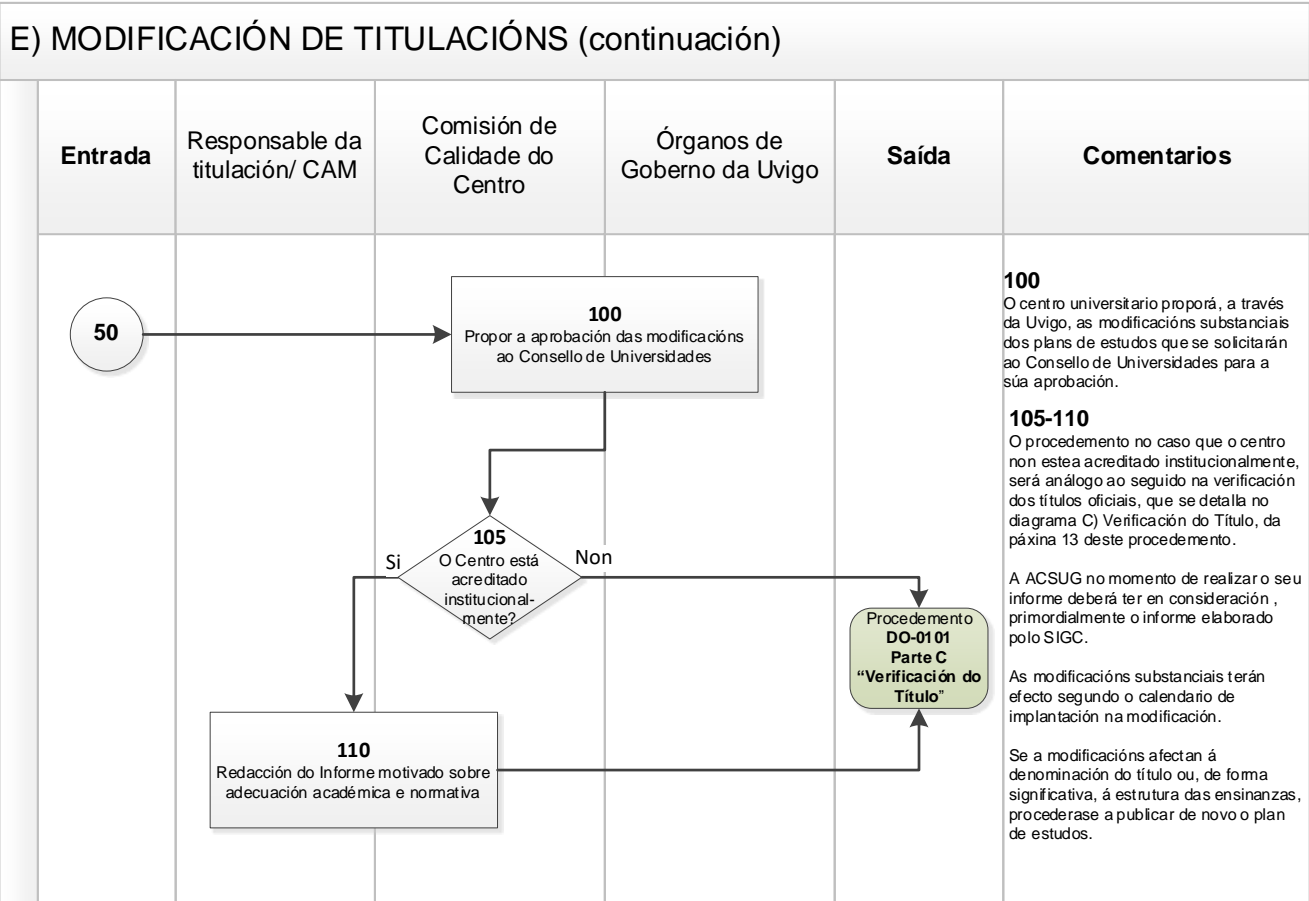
E) MODIFICACIÓN DE TITULACIÓNS (continuación)

| Entrada | Responsable da titulación/ CAM | Comisión de Calidade do Centro | Órganos de Goberno da Uvigo | Saída | Comentarios |
|---|---|---|---|---|---|

50

100
Propor a aprobación das modificacións ao Consello de Universidades

105
O Centro está acreditado institucionalmente?

Si

Non

110
Redacción do Informe motivado sobre adecuación académica e normativa

Procedemento
DO-0101
Parte C
"Verificación do Título"

100
O centro universitario proporá, a través da Uvigo, as modificacións substanciais dos plans de estudos que se solicitarán ao Consello de Universidades para a súa aprobación.

105-110
O procedemento no caso que o centro non estea acreditado institucionalmente, será análogo ao seguido na verificación dos títulos oficiais, que se detalla no diagrama C) Verificación do Título, da páxina 13 deste procedemento.

A ACSUG no momento de realizar o seu informe deberá ter en consideración , primordialmente o informe elaborado polo SIGC.

As modificacións substanciais terán efecto segundo o calendario de implantación na modificación.

Se a modificacións afectan á denominación do título ou, de forma significativa, á estrutura das ensinanzas, procederase a publicar de novo o plan de estudos.